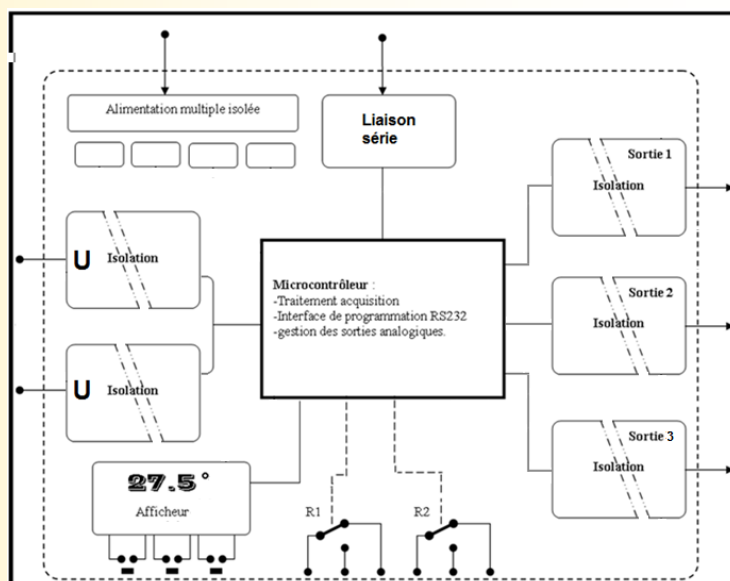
Alimentation multiple isolée

Liaison série

Sortie 1
Isolation

U Isolation

Microcontrôleur :
-Traitement acquisition
-Interface de programmation RS232
-gestion des sorties analogiques.

Sortie 2
Isolation

U Isolation

Sortie 3
Isolation

27.5 °
Afficheur

R1

R2